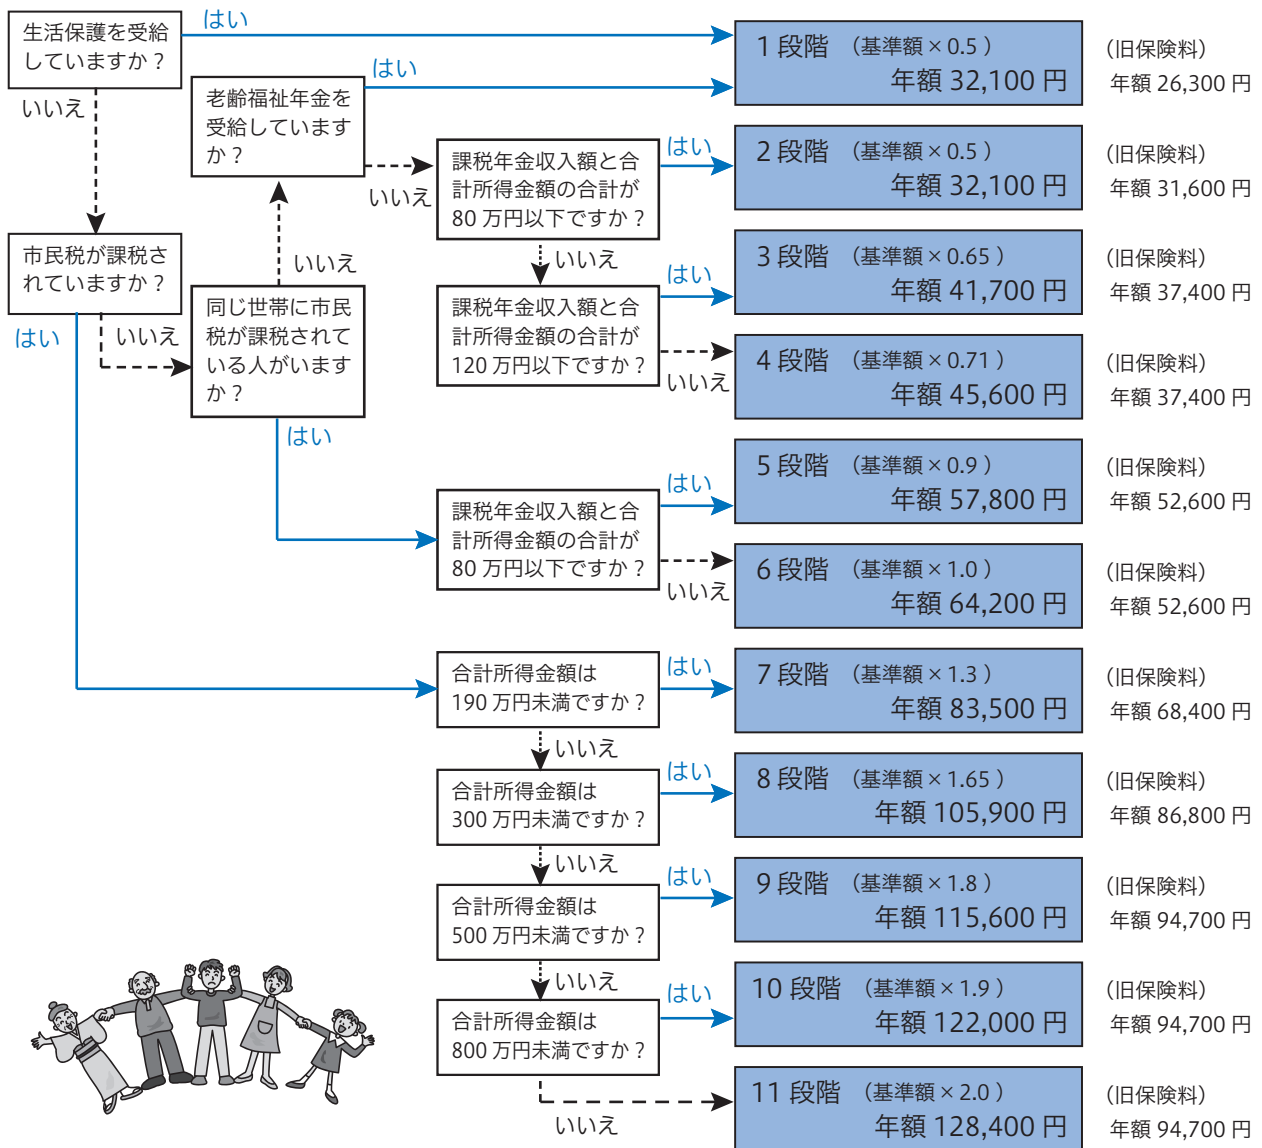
生活保護を受給していますか？
はい
いいえ
老齢福祉年金を受給していますか？
はい
いいえ
市民税が課税されていますか？
はい
いいえ
同じ世帯に市民税が課税されている人がいますか？
いいえ
はい
課税年金収入額と合計所得金額の合計が80万円以下ですか？
はい
いいえ
課税年金収入額と合計所得金額の合計が120万円以下ですか？
はい
いいえ
課税年金収入額と合計所得金額の合計が80万円以下ですか？
はい
いいえ
合計所得金額は190万円未満ですか？
はい
いいえ
合計所得金額は300万円未満ですか？
はい
いいえ
合計所得金額は500万円未満ですか？
はい
いいえ
合計所得金額は800万円未満ですか？
はい
いいえ

1段階 （基準額×0.5） 年額 32,100円 （旧保険料） 年額 26,300円
2段階 （基準額×0.5） 年額 32,100円 （旧保険料） 年額 31,600円
3段階 （基準額×0.65） 年額 41,700円 （旧保険料） 年額 37,400円
4段階 （基準額×0.71） 年額 45,600円 （旧保険料） 年額 37,400円
5段階 （基準額×0.9） 年額 57,800円 （旧保険料） 年額 52,600円
6段階 （基準額×1.0） 年額 64,200円 （旧保険料） 年額 52,600円
7段階 （基準額×1.3） 年額 83,500円 （旧保険料） 年額 68,400円
8段階 （基準額×1.65） 年額 105,900円 （旧保険料） 年額 86,800円
9段階 （基準額×1.8） 年額 115,600円 （旧保険料） 年額 94,700円
10段階 （基準額×1.9） 年額 122,000円 （旧保険料） 年額 94,700円
11段階 （基準額×2.0） 年額 128,400円 （旧保険料） 年額 94,700円